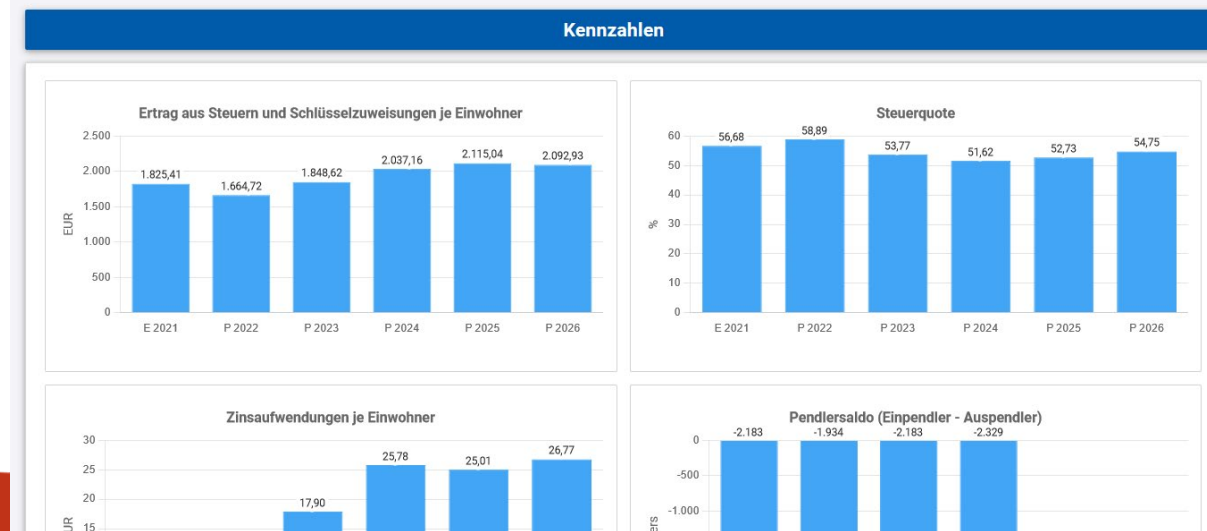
Kennzahlen

Ertrag aus Steuern und Schlüsselzuweisungen je Einwohner

2.500
2.000
1.500
1.000
500
0
EUR

1.825,41
1.664,72
1.848,62
2.037,16
2.115,04
2.092,93

E 2021
P 2022
P 2023
P 2024
P 2025
P 2026

Steuerquote

60
50
40
30
20
10
0
%

56,68
58,89
53,77
51,62
52,73
54,75

E 2021
P 2022
P 2023
P 2024
P 2025
P 2026

Zinsaufwendungen je Einwohner

30
25
20
15
EUR

17,90
25,78
25,01
26,77

Pendlersaldo (Einpendler - Auspendler)

0
-500
-1.000
ers

-2.183
-1.934
-2.183
-2.329